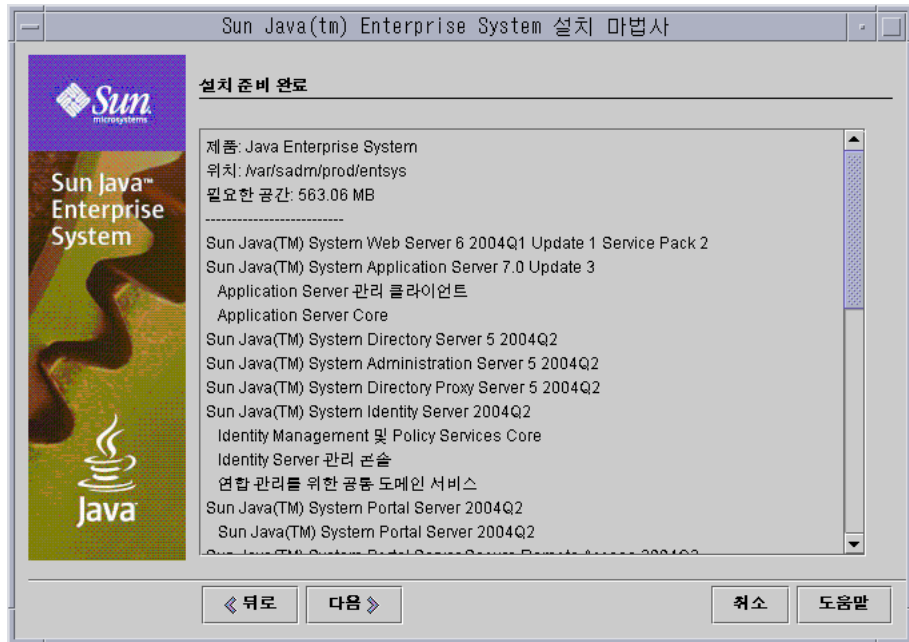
Sun Java(tm) Enterprise System 설치 마법사

Sun microsystems

Sun Java™ Enterprise System

Java

설치 준비 완료

제품: Java Enterprise System
위치: /var/sadm/prod/entsys
필요한 공간: 563.06 MB
--------------------------
Sun Java(TM) System Web Server 6 2004Q1 Update 1 Service Pack 2
Sun Java(TM) System Application Server 7.0 Update 3
Application Server 관리 클라이언트
Application Server Core
Sun Java(TM) System Directory Server 5 2004Q2
Sun Java(TM) System Administration Server 5 2004Q2
Sun Java(TM) System Directory Proxy Server 5 2004Q2
Sun Java(TM) System Identity Server 2004Q2
Identity Management 및 Policy Services Core
Identity Server 관리 콘솔
연합 관리를 위한 공통 도메인 서비스
Sun Java(TM) System Portal Server 2004Q2
Sun Java(TM) System Portal Server 2004Q2
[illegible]

《 뒤로

다음 》

취소

도움말